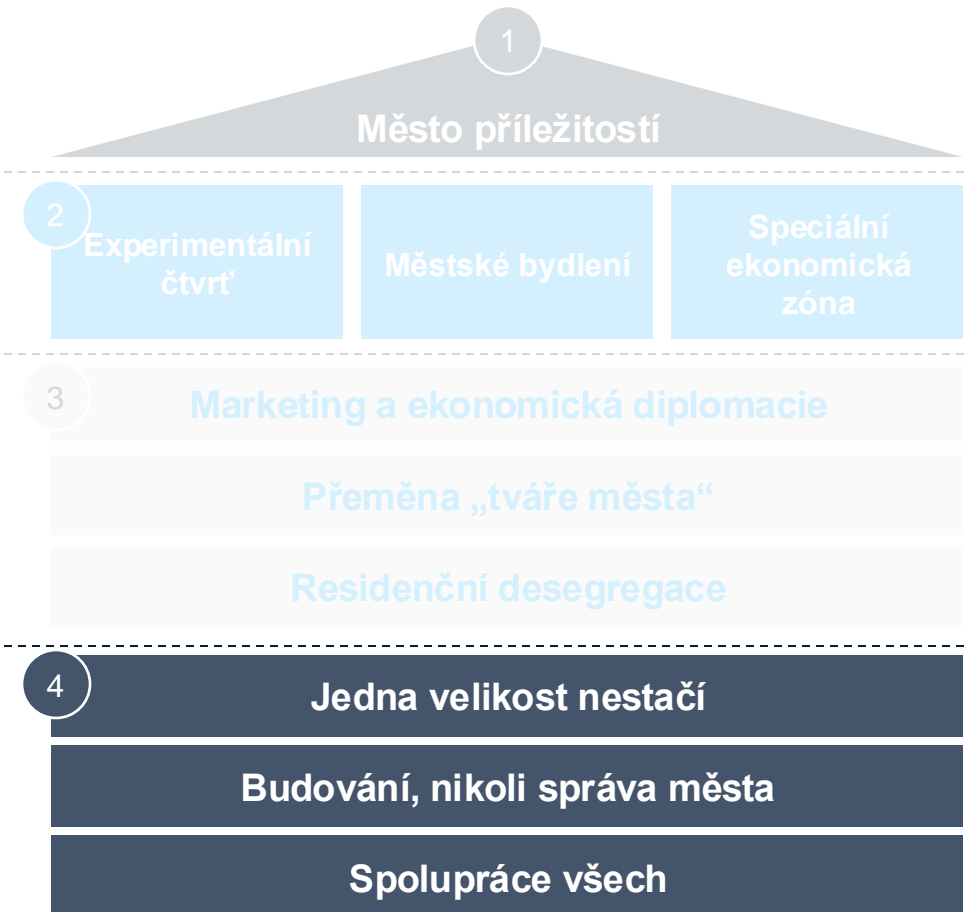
1

Město příležitostí

2

Experimentální čtvrť

Městské bydlení

Speciální ekonomická zóna

3

Marketing a ekonomická diplomacie

Přeměna „tváře města“

Residenční desegregace

4

Jedna velikost nestačí

Budování, nikoli správa města

Spolupráce všech